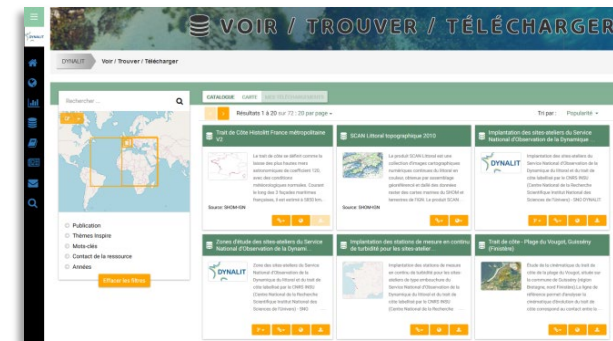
VOIR / TROUVER / TÉLÉCHARGER

DYNALIT

DYNALIT Voir / Trouver / Télécharger

Rechercher ...

CATALOGUE CARTE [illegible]

Résultats 1 à 20 sur 72 : 20 par page

Tri par : Popularité

Publication
Thèmes Inspire
Mots-clés
Contact de la ressource
Années

Effacer les filtres

Trait de Côte Histolitt France métropolitaine V2

Le trait de côte se définit comme la limite des plus hautes mers astronomiques de coefficient 120, avec des conditions météorologiques normales. Courant le long des 3 façades maritimes françaises, il est arrimé à 5800 km...

Source: SHOM-IGN

SCAN Littoral topographique 2010

Le produit SCAN Littoral est une collection d'images cartographiques numériques continues du littoral en couleur, obtenue par assemblage géoréférencé et étalé des données raster des cartes marines du SHOM et terrestres de l'IGN. Le produit SCAN...

Source: SHOM-IGN

Implantation des sites-ateliers du Service National d'Observation de la Dynamique ...

DYNALIT

Implantation des sites-ateliers du Service National d'Observation de la Dynamique du littoral et du trait de côte labellisé par le CNRS INSU (Centre National de la Recherche Scientifique Institut National des Sciences de l'Univers) - SNO DYNALIT

Zones d'étude des sites-ateliers du Service National d'Observation de la Dynami...

DYNALIT

Zone des sites-ateliers du Service National d'Observation de la Dynamique du littoral et du trait de côte labellisé par le CNRS INSU (Centre National de la Recherche Scientifique Institut National des Sciences de l'Univers) - SNO ...

Implantation des stations de mesure en continu de turbidité pour les sites-atelier...

Implantation des stations de mesure en continu de turbidité pour les sites-ateliers de type embouchure du Service National d'Observation de la Dynamique du littoral et du trait de côte labellisé par le CNRS INSU (Centre National de la Recherche ...

Trait de côte - Plage du Vougot, Guissény (Finistère)

Etude de la cinématique du trait de côte de la plage du Vougot, située sur la commune de Guissény (région Bretagne, nord Finistère). La ligne de référence permet d'analyser la cinématique d'évolution du trait de côte correspond au contact entre la ...